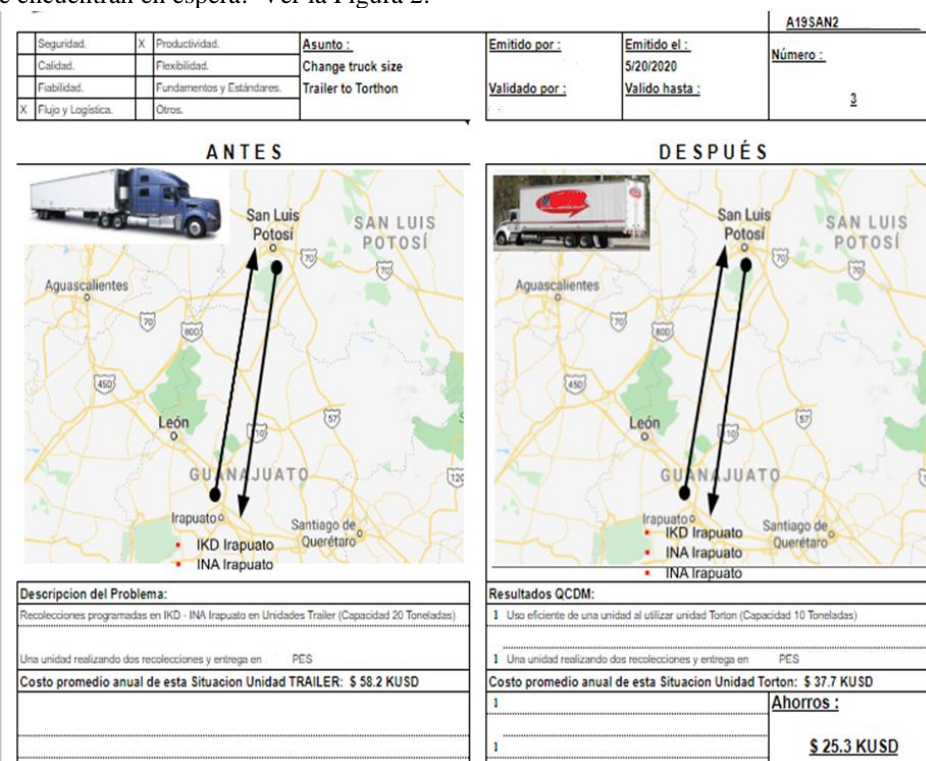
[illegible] encuentran en espera. Ver la Figura 2.

A19SAN2

| | Seguridad. | X | Productividad. | Asunto : | Emitido por : | Emitido el : | Número : |
|---|---|---|---|---|---|---|---|
| | Calidad. | | Flexibilidad. | Change truck size | | 5/20/2020 | |
| | Fiabilidad. | | Fundamentos y Estándares. | Trailer to Torthon | Validado por : | Valido hasta : | 3 |
| X | Flujo y Logística. | | Otros. | | | | |

ANTES

San Luis Potosí
SAN LUIS POTOSÍ
Aguascalientes
70
80D
450
León
110
57
GUANAJUATO
Irapuato
Santiago de Querétaro
IKD Irapuato
INA Irapuato

DESPUÉS

San Luis Potosí
SAN LUIS POTOSÍ
Aguascalientes
70
80D
450
León
110
57
GUANAJUATO
Irapuato
Santiago de Querétaro
IKD Irapuato
INA Irapuato
INA Irapuato

Descripcion del Problema:
Recolecciones programadas en IKD - INA Irapuato en Unidades Trailer (Capacidad 20 Toneladas)

Una unidad realizando dos recolecciones y entrega en PES

Costo promedio anual de esta Situacion Unidad TRAILER: $ 58.2 KUSD

Resultados QCDM:
1 Uso eficiente de una unidad al utilizar unidad Torton (Capacidad 10 Toneladas)

1 Una unidad realizando dos recolecciones y entrega en PES

Costo promedio anual de esta Situacion Unidad Torton: $ 37.7 KUSD

1
1

Ahorros :
$ 25.3 KUSD